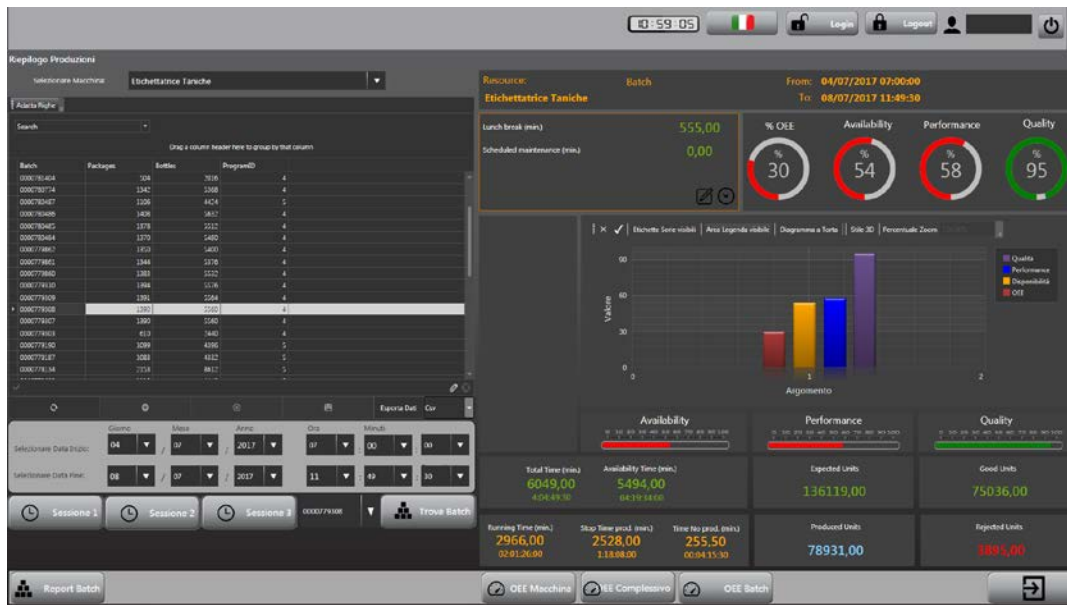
10:59:05 Login Logout

Riepilogo Produzioni

Selezionare Macchina: Etichettatrice Taniche

Adatta Righe

Search

Drag a column header here to group by that column

| Batch | Packages | Bottles | ProgramID |
|---|---|---|---|
| 0000780404 | 504 | 2016 | 4 |
| 0000780774 | 1342 | 5368 | 4 |
| 0000780487 | 1106 | 4424 | 5 |
| 0000780486 | 1408 | 5632 | 4 |
| 0000780485 | 1378 | 5512 | 4 |
| 0000780484 | 1370 | 5480 | 4 |
| 0000779862 | 1350 | 5400 | 4 |
| 0000779861 | 1344 | 5376 | 4 |
| 0000779860 | 1383 | 5532 | 4 |
| 0000779310 | 1994 | 5576 | 4 |
| 0000779309 | 1391 | 5564 | 4 |
| 0000779308 | 1290 | 5160 | 4 |
| 0000779307 | 1390 | 5560 | 4 |
| 0000779303 | 610 | 2440 | 4 |
| 0000779190 | 1099 | 4396 | 5 |
| 0000779187 | 1088 | 4352 | 5 |
| 0000778134 | 2158 | 8632 | 5 |

Esporta Dati Csv

| | Giorno | | Mese | | Anno | Ora | Minuti | |
|---|---|---|---|---|---|---|---|---|
| Selezionare Data Inizio: | 04 | / | 07 | / | 2017 | 07 | 00 | 00 |
| Selezionare Data Fine: | 08 | / | 07 | / | 2017 | 11 | 49 | 30 |

Sessione 1 Sessione 2 Sessione 3 0000779308 Trova Batch

Report Batch

Resource: Etichettatrice Taniche
Batch
From: 04/07/2017 07:00:00
To: 08/07/2017 11:49:30

Lunch break (min.) 555,00
Scheduled maintenance (min.) 0,00

% OEE % 30
Availability % 54
Performance % 58
Quality % 95

Etichette Serie visibili | Area Legenda visibile | Diagramma a Torta | Stile 3D | Percentuale Zoom

90
60
30
0
Valore
0 1 2
Argomento

Qualità
Performance
Disponibilità
OEE

Availability
Performance
Quality

Total Time (min.) 6049,00 4:04:49:00
Availability Time (min.) 5494,00 03:19:34:00
Expected Units 136119,00
Good Units 75036,00

Running Time (min.) 2966,00 02:01:26:00
Stop Time prod. (min.) 2528,00 1:18:08:00
Time No prod. (min.) 255,50 00:04:15:30
Produced Units 78931,00
Rejected Units 3895,00

OEE Macchina OEE Complessivo OEE Batch